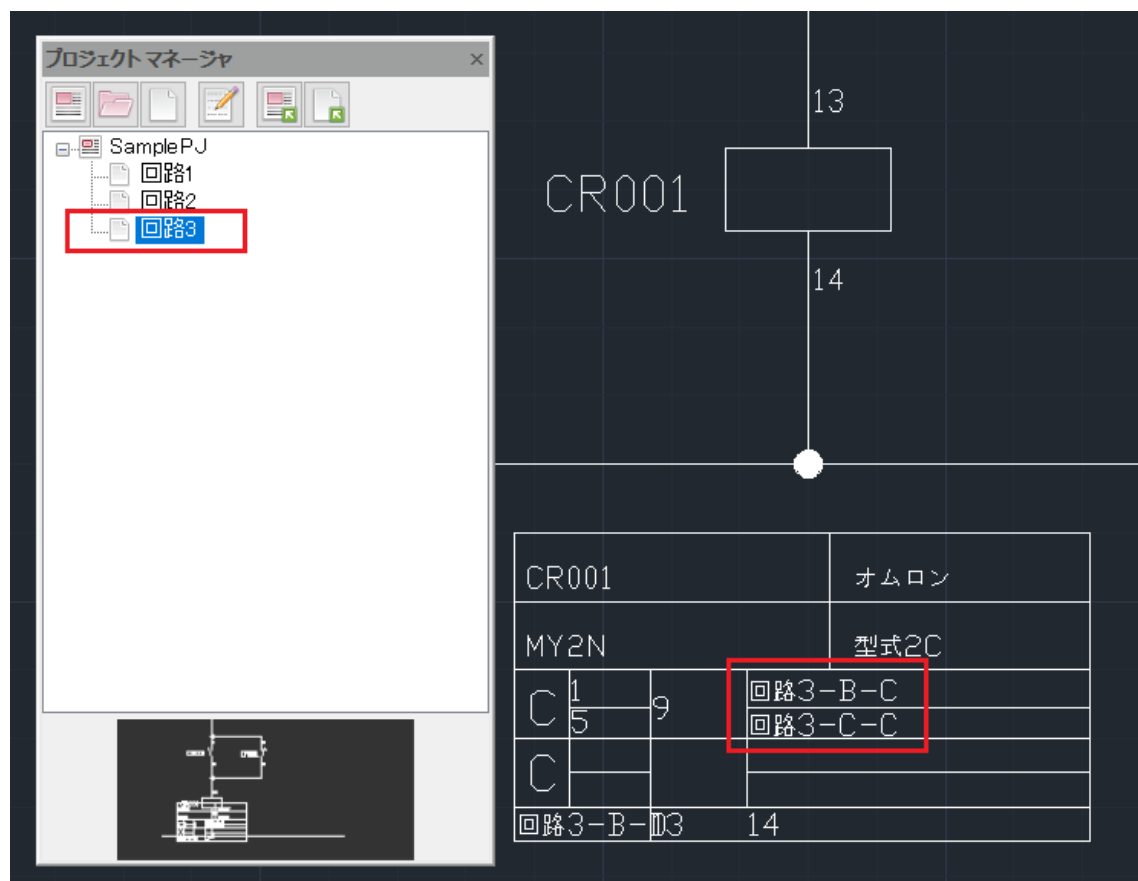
プロジェクト マネージャ ×

SamplePJ
回路1
回路2
回路3

13

CR001

14

| CR001 | | | オムロン |
|---|---|---|---|
| MY2N | | | 型式2C |
| C | 1 | 9 | 回路3-B-C |
| | 5 | | 回路3-C-C |
| C | | | |
| 回路3-B-D3 | | 14 | |